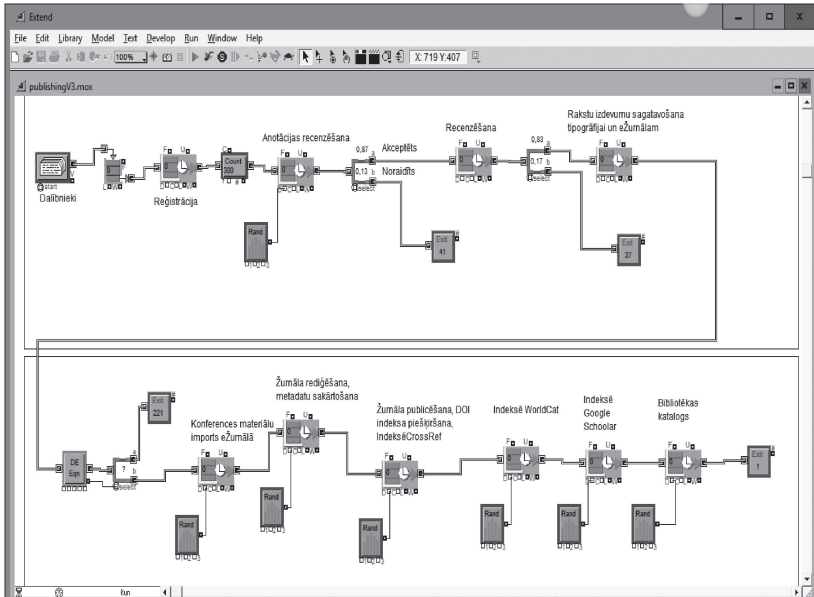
Extend

File Edit Library Model Text Develop Run Window Help

100%

X: 719 Y:407

publishingV3.mox

Dalībnieki

Reģistrācija

Count 300

Anotācijas recenzēšana

0,87

Akceptēts

0,13

Noraidīts

select

Rand

Exit 41

Recenzēšana

0,83

0,17

select

Rakstu izdevumu sagatavošana tipogrāfijai un eŽurnālam

Exit 37

DE Eqn

Exit 221

select

Konferences materiālu imports eŽurnālā

Rand

Žurnāla rediģēšana, metadatu sakārtošana

Rand

Žurnāla publicēšana, DOI indeksa piešķiršana, IndeksēCrossRef

Rand

Indeksē WorldCat

Rand

Indeksē Google Schoolar

Rand

Bibliotēkas katalogs

Rand

Exit 1

Run